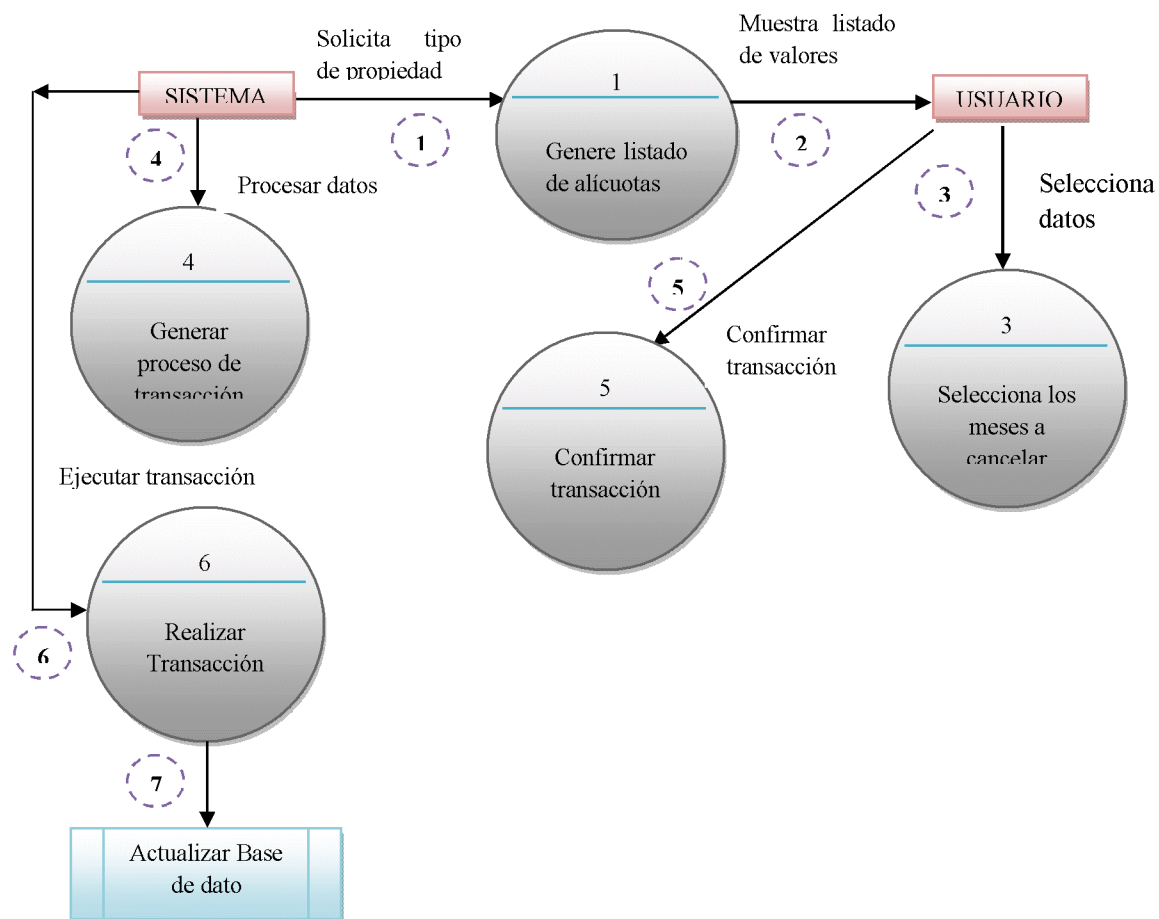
SISTEMA

Solicita tipo de propiedad

1

1

Genere listado de alícuotas

Muestra listado de valores

USUARIO

2

4

Procesar datos

3

Selecciona datos

4

Generar proceso de transacción

5

Confirmar transacción

5

Confirmar transacción

3

Selecciona los meses a cancelar

Ejecutar transacción

6

Realizar Transacción

6

7

Actualizar Base de dato